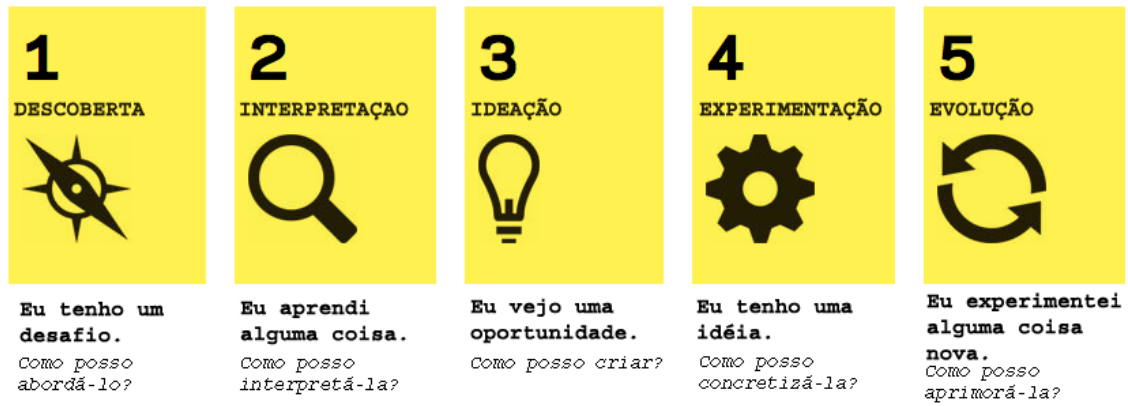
1
DESCOBERTA

Eu tenho um desafio.
Como posso abordá-lo?

2
INTERPRETAÇAO

Eu aprendi alguma coisa.
Como posso interpretá-la?

3
IDEAÇÃO

Eu vejo uma oportunidade.
Como posso criar?

4
EXPERIMENTAÇÃO

Eu tenho uma idéia.
Como posso concretizá-la?

5
EVOLUÇÃO

Eu experimentei alguma coisa nova.
Como posso aprimorá-la?